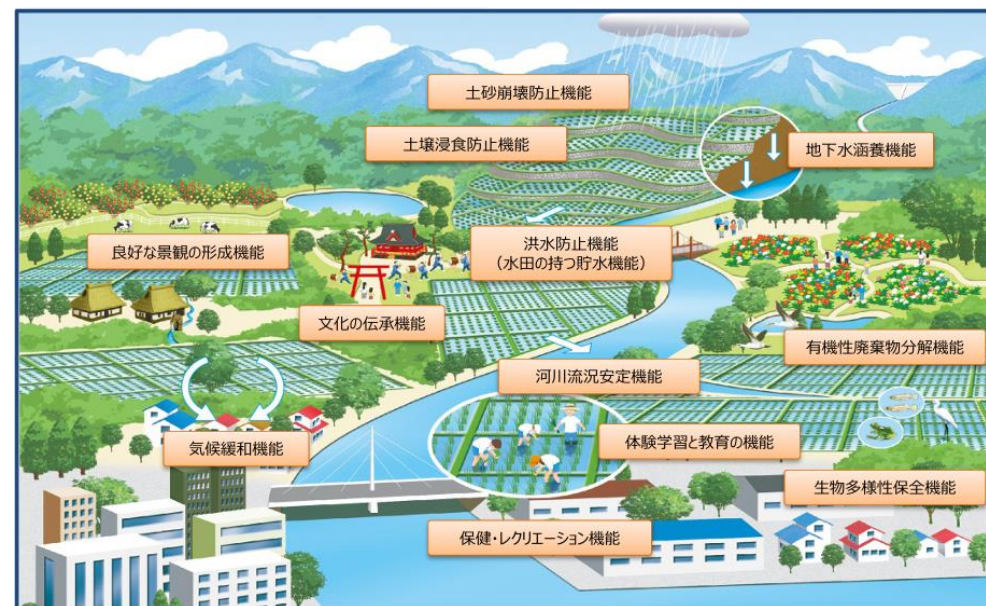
土砂崩壊防止機能

土壌浸食防止機能

地下水涵養機能

良好な景観の形成機能

洪水防止機能
（水田の持つ貯水機能）

文化の伝承機能

有機性廃棄物分解機能

河川流況安定機能

気候緩和機能

体験学習と教育の機能

生物多様性保全機能

保健・レクリエーション機能